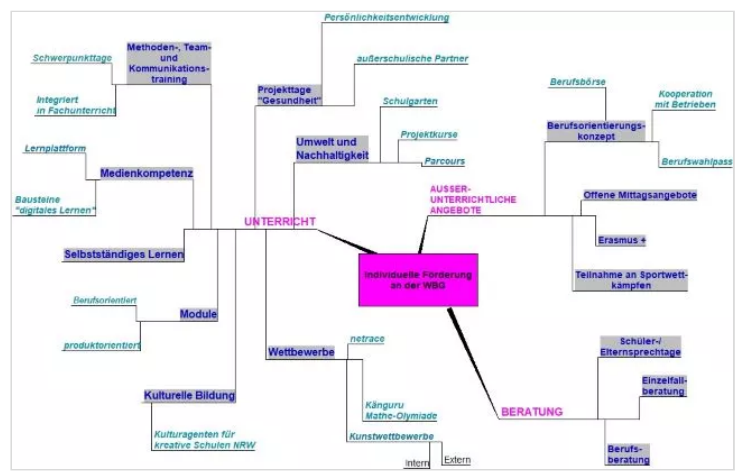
Individuelle Förderung an der WBG

UNTERRICHT

Methoden-, Team- und Kommunikations-training

Schwerpunkttage

Integriert in Fachunterricht

Medienkompetenz

Lernplattform

Bausteine "digitales Lernen"

Selbstständiges Lernen

Module

Berufsorientiert

produktorientiert

Kulturelle Bildung

Kulturagenten für kreative Schulen NRW

Projekttage "Gesundheit"

Persönlichkeitsentwicklung

außerschulische Partner

Umwelt und Nachhaltigkeit

Schulgarten

Projektkurse

Parcours

Wettbewerbe

netrace

Känguru Mathe-Olymiade

Kunstwettbewerbe

Intern

Extern

AUSSER-UNTERRICHTLICHE ANGEBOTE

Berufsorientierungs-konzept

Berufsbörse

Kooperation mit Betrieben

Berufswahlpass

Offene Mittagsangebote

Erasmus +

Teilnahme an Sportwett-kämpfen

BERATUNG

Schüler-/ Elternsprechtage

Einzelfall-beratung

Berufs-beratung